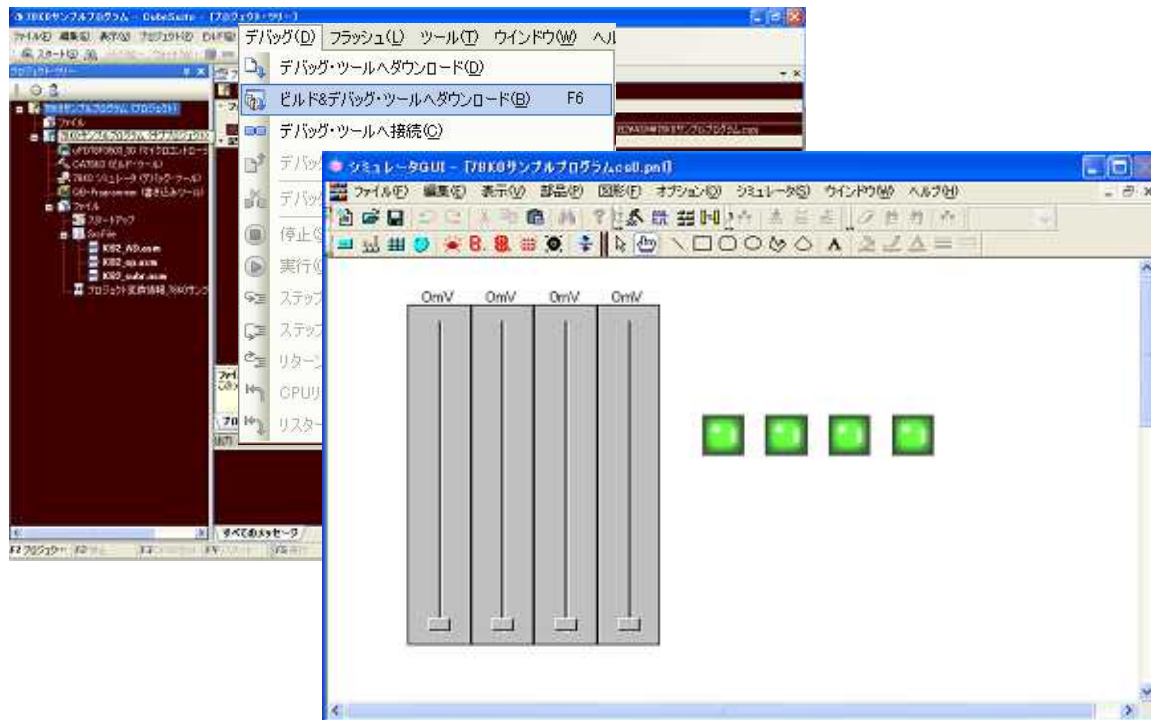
78K0サンプルプログラム - CubeSuite - [プロジェクト・ツリー]

ファイル(F) 編集(E) 表示(V) プロジェクト(P) ビルド(B) デバッグ(D) フラッシュ(L) ツール(T) ウインドウ(W) ヘル

スタートページ

プロジェクト・ツリー

78K0サンプルプログラム (プロジェクト)
ファイル
78K0サンプルプログラム (サブプロジェクト)
uPD78F0500_30 (マイクロコントローラ)
CA78K0 (ビルド・ツール)
78K0 シミュレータ (デバッグ・ツール)
QB-Programmer (書き込みツール)
ファイル
スタートアップ
SrcFile
K82_AD.asm
K82_op.asm
K82_subr.asm
プロジェクト変換情報_78K0サンプ

F2 プロジェクト

すべてのメッセージ

デバッグ・ツールへダウンロード(D)
ビルド&デバッグ・ツールへダウンロード(B) F6
デバッグ・ツールへ接続(C)
デバッ
デバッ
停止(S
実行(
ステッ
ステッ
リター
CPUリ
リスター

シミュレータGUI - [78K0サンプルプログラム.cell.pnl]
ファイル(F) 編集(E) 表示(V) 部品(P) 図形(F) オプション(O) シミュレータ(S) ウインドウ(W) ヘルプ(H)

A

0mV 0mV 0mV 0mV